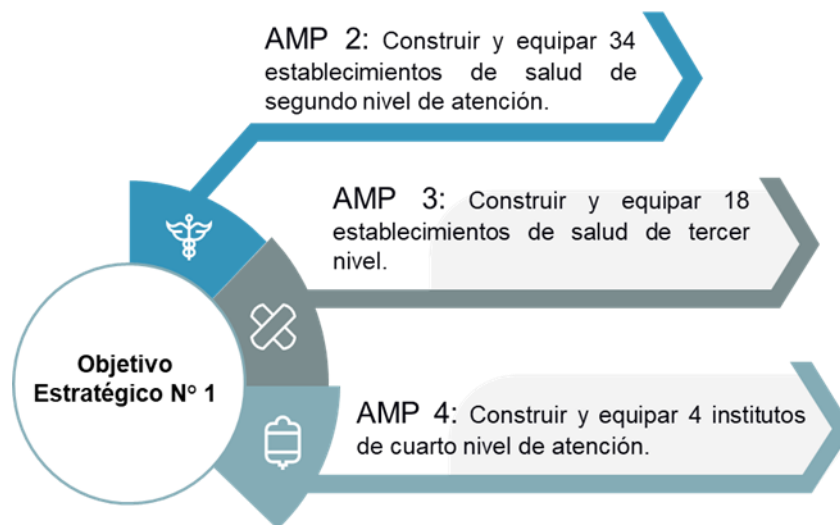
AMP 2: Construir y equipar 34 establecimientos de salud de segundo nivel de atención.

AMP 3: Construir y equipar 18 establecimientos de salud de tercer nivel.

Objetivo Estratégico N° 1

AMP 4: Construir y equipar 4 institutos de cuarto nivel de atención.